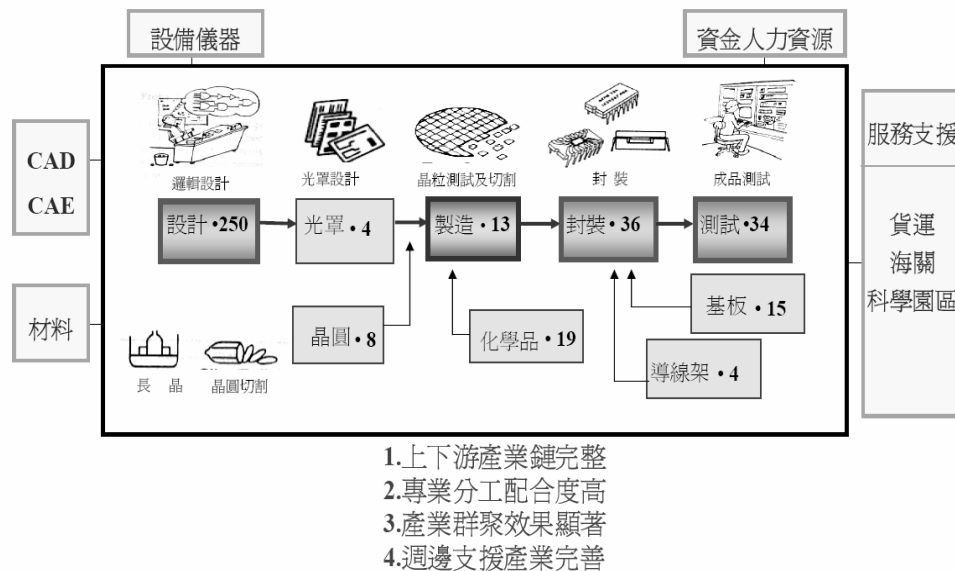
設備儀器

資金人力資源

CAD
CAE

材料

邏輯設計

光罩設計

晶粒測試及切割

封 裝

成品測試

設計 •250

光罩 • 4

製造 • 13

封裝 • 36

測試 •34

晶圓 • 8

化學品 • 19

基板 • 15

導線架 • 4

長 晶

晶圓切割

服務支援

貨運
海關
科學園區

1.上下游產業鏈完整
2.專業分工配合度高
3.產業群聚效果顯著
4.週邊支援產業完善